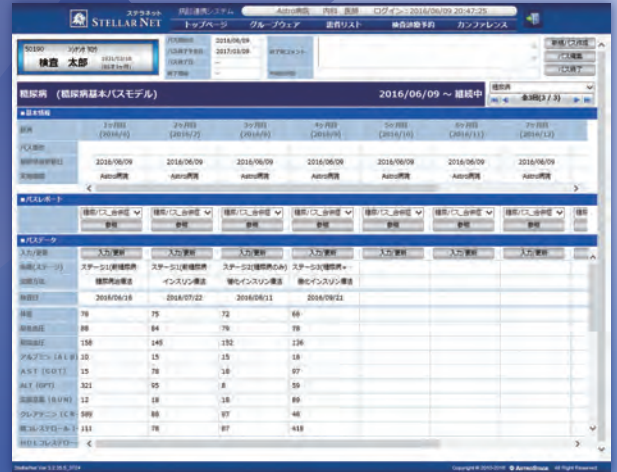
ステラネット
STELLAR NET
地域連携システム Astro病院 内科 医師 ログイン：2016/06/09 20:47:25
トップページ グループウェア 患者リスト 検査読影予約 カンファレンス

50190 ケンサ タロウ
検査 太郎

2016/06/09
2017/03/09

新規パス作成
パス編集
パス終了

糖尿病 （糖尿病基本パスモデル） 2016/06/09 ～ 継続中
糖尿病
全3件(3 / 3)

■基本情報
| | 1ヶ月目 (2016/6) | 2ヶ月目 (2016/7) | 3ヶ月目 (2016/8) | 4ヶ月目 (2016/9) | 5ヶ月目 (2016/10) | 6ヶ月目 (2016/11) | 7ヶ月目 (2016/12) |
|---|---|---|---|---|---|---|---|
| | 2016/06/09 | 2016/06/09 | 2016/06/09 | 2016/06/09 | 2016/06/09 | 2016/06/09 | 2016/06/09 |
| | Astro病院 | Astro病院 | Astro病院 | Astro病院 | Astro病院 | Astro病院 | Astro病院 |

■パスレポート
糖尿パス_合併症 参照

■パスデータ
| 入力/更新 | 入力/更新 | 入力/更新 | 入力/更新 | 入力/更新 | 入力/更新 | 入力/更新 | 入力/更新 |
|---|---|---|---|---|---|---|---|
| 段階(ステージ) | ステージ1(新規患者 | ステージ1(新規患者 | ステージ2(糖尿病合併) | ステージ3(糖尿病＋ | | | |
| 治療方針 | 糖尿病治療法 | インスリン療法 | 強化インスリン療法 | 強化インスリン療法 | | | |
| 検査日 | 2016/06/16 | 2016/07/22 | 2016/08/11 | 2016/09/21 | | | |
| 体重 | 78 | 75 | 72 | 69 | | | |
| 収縮期血圧 | 88 | 84 | 79 | 78 | | | |
| 拡張期血圧 | 158 | 145 | 152 | 126 | | | |
| アルブミン（ALB） | 10 | 15 | 15 | 18 | | | |
| AST（GOT） | 15 | 78 | 18 | 97 | | | |
| ALT（GPT） | 321 | 95 | 8 | 59 | | | |
| 尿素窒素（BUN） | 12 | 18 | 18 | 89 | | | |
| クレアチニン（CR） | 589 | 88 | 97 | 46 | | | |
| 総コレステロール | 111 | 78 | 87 | 418 | | | |
| HDLコレステロー | | | | | | | |

StellarNet Ver.
Copyright © 2013-2016 AstroStage All Rights Reserved